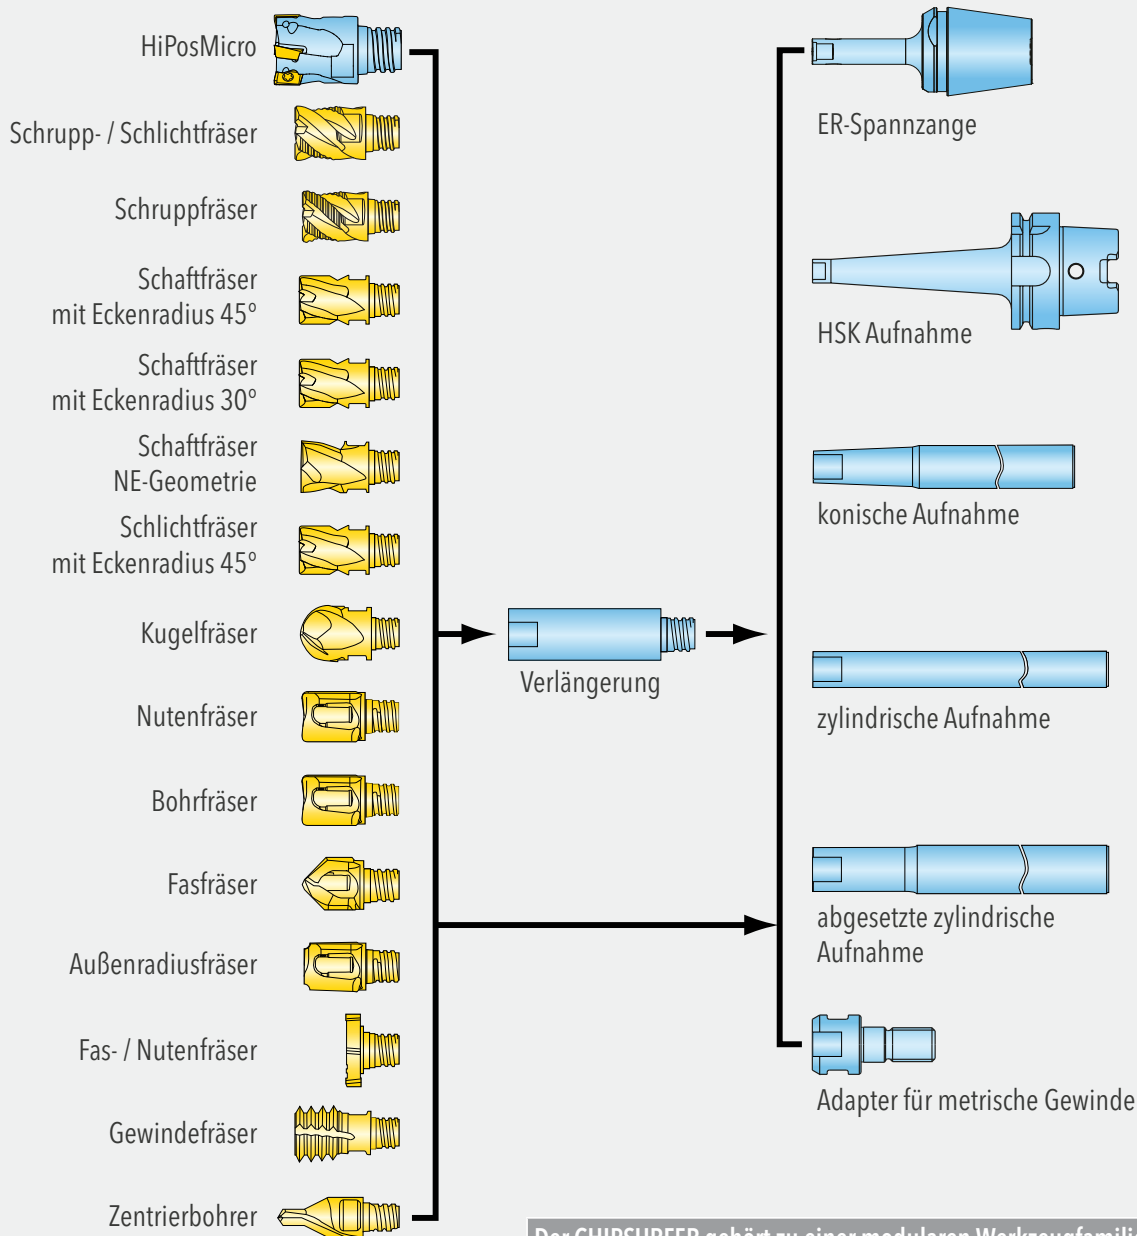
HiPosMicro

Schrupp- / Schlichtfräser

Schruppfräser

Schaftfräser mit Eckenradius 45°

Schaftfräser mit Eckenradius 30°

Schaftfräser NE-Geometrie

Schlichtfräser mit Eckenradius 45°

Kugelfräser

Nutenfräser

Bohrfräser

Fasfräser

Außenradiusfräser

Fas- / Nutenfräser

Gewindefräser

Zentrierbohrer

Verlängerung

ER-Spannzange

HSK Aufnahme

konische Aufnahme

zylindrische Aufnahme

abgesetzte zylindrische Aufnahme

Adapter für metrische Gewinde

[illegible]